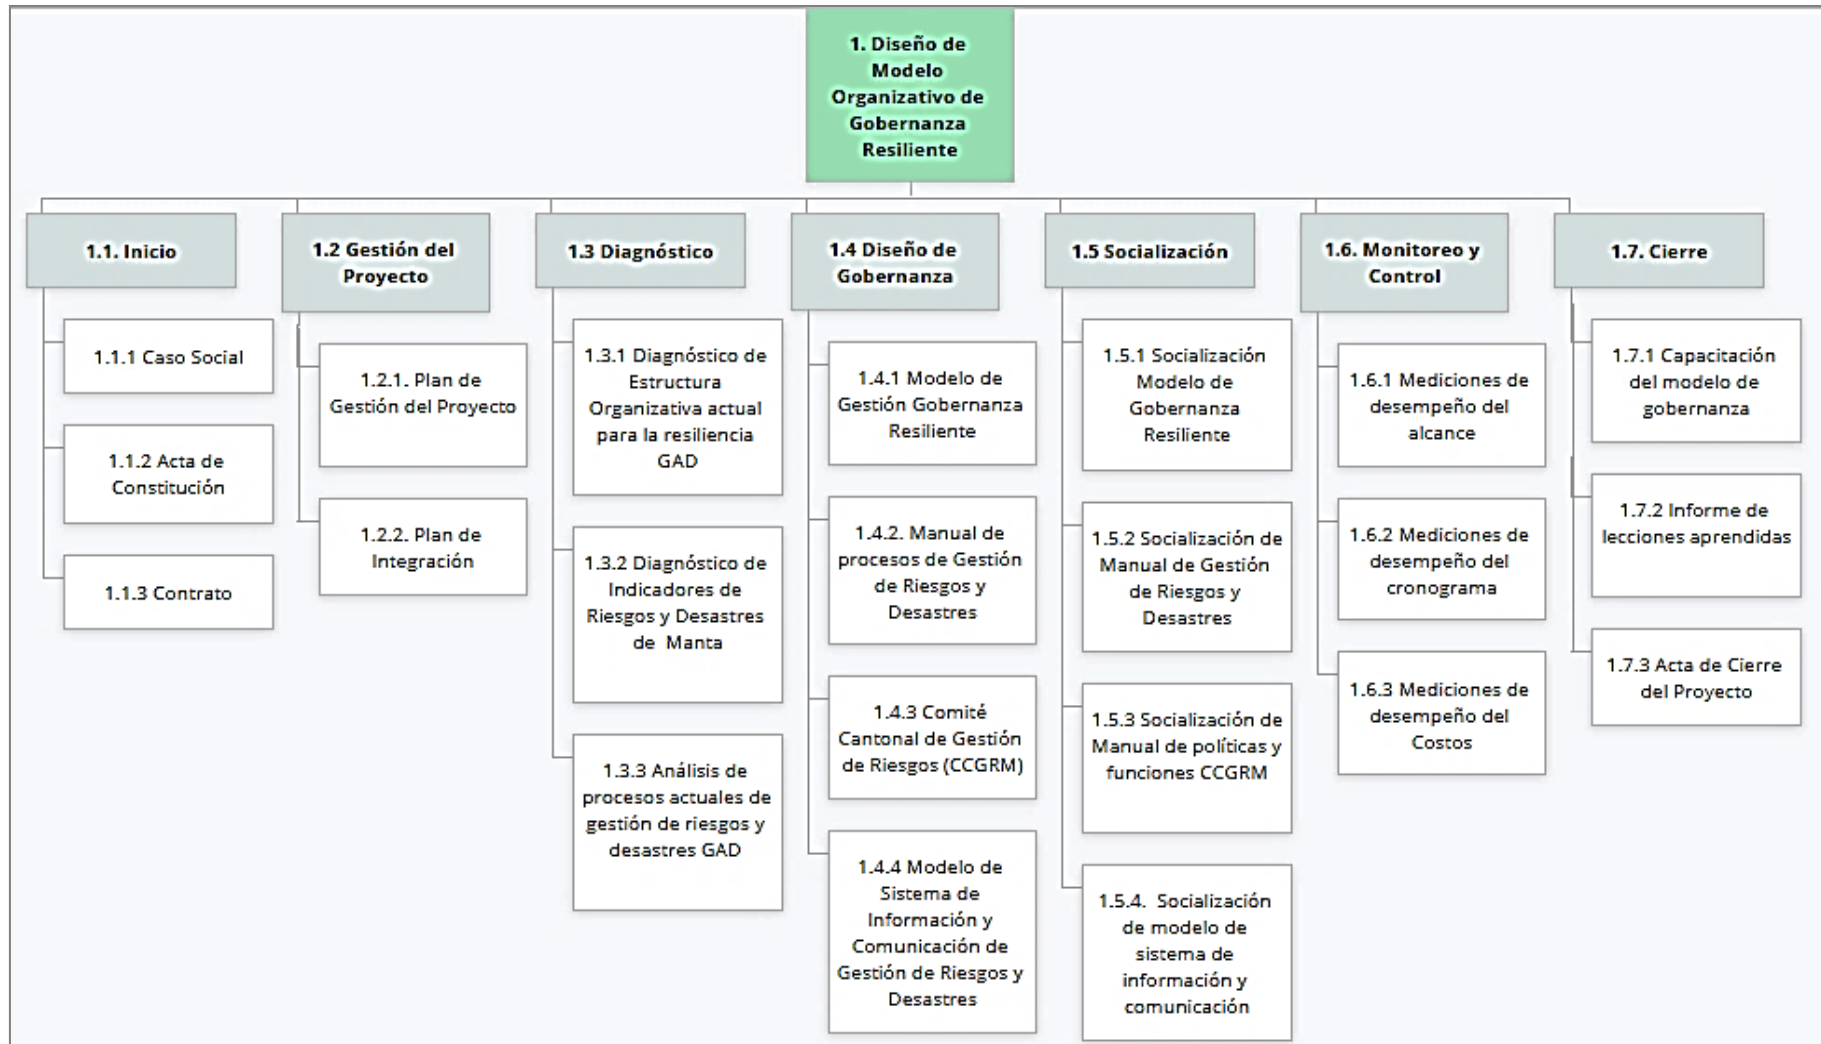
1. Diseño de Modelo Organizativo de Gobernanza Resiliente

1.1. Inicio

1.1.1 Caso Social

1.1.2 Acta de Constitución

1.1.3 Contrato

1.2 Gestión del Proyecto

1.2.1. Plan de Gestión del Proyecto

1.2.2. Plan de Integración

1.3 Diagnóstico

1.3.1 Diagnóstico de Estructura Organizativa actual para la resiliencia GAD

1.3.2 Diagnóstico de Indicadores de Riesgos y Desastres de Manta

1.3.3 Análisis de procesos actuales de gestión de riesgos y desastres GAD

1.4 Diseño de Gobernanza

1.4.1 Modelo de Gestión Gobernanza Resiliente

1.4.2. Manual de procesos de Gestión de Riesgos y Desastres

1.4.3 Comité Cantonal de Gestión de Riesgos (CCGRM)

1.4.4 Modelo de Sistema de Información y Comunicación de Gestión de Riesgos y Desastres

1.5 Socialización

1.5.1 Socialización Modelo de Gobernanza Resiliente

1.5.2 Socialización de Manual de Gestión de Riesgos y Desastres

1.5.3 Socialización de Manual de políticas y funciones CCGRM

1.5.4. Socialización de modelo de sistema de información y comunicación

1.6. Monitoreo y Control

1.6.1 Mediciones de desempeño del alcance

1.6.2 Mediciones de desempeño del cronograma

1.6.3 Mediciones de desempeño del Costos

1.7. Cierre

1.7.1 Capacitación del modelo de gobernanza

1.7.2 Informe de lecciones aprendidas

1.7.3 Acta de Cierre del Proyecto